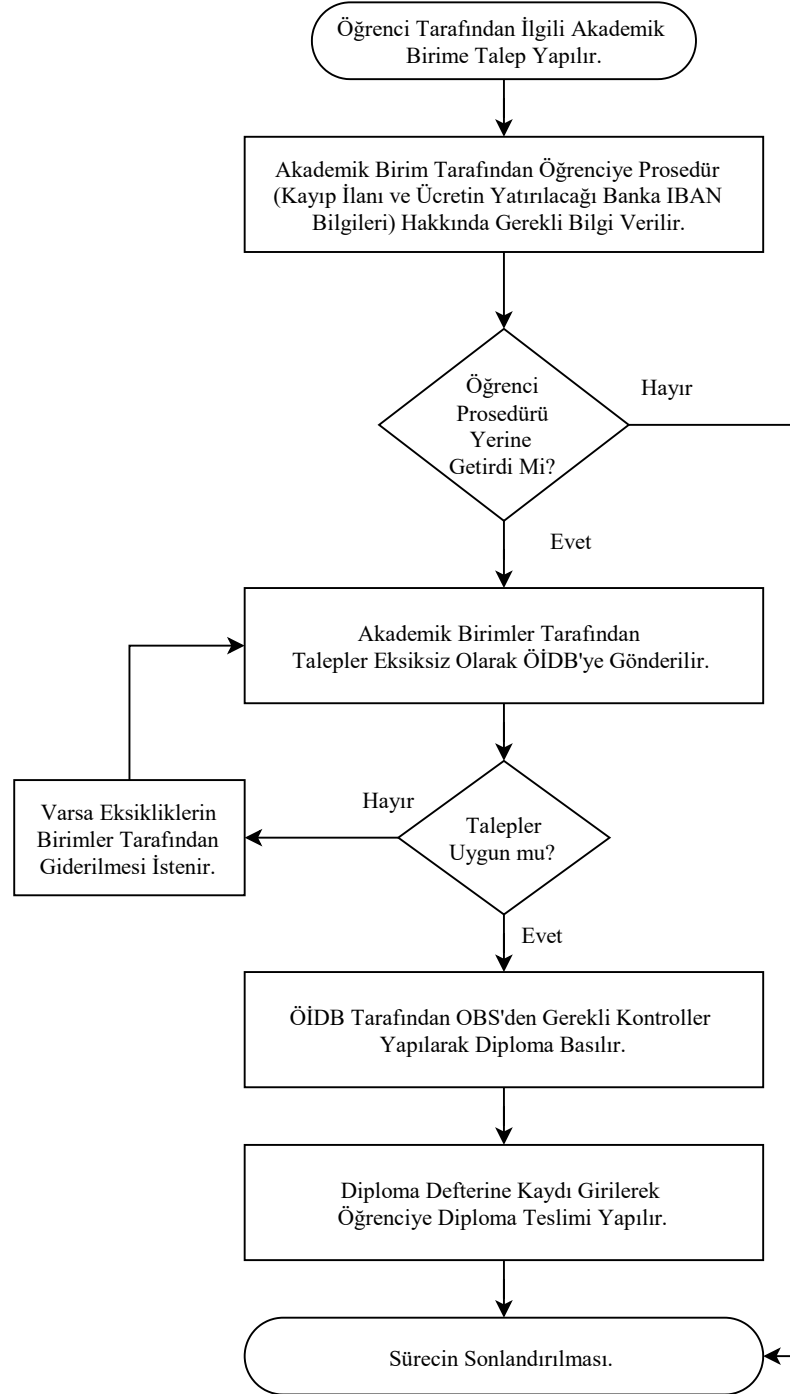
Öğrenci Tarafından İlgili Akademik Birime Talep Yapılır.

Akademik Birim Tarafından Öğrenciye Prosedür (Kayıp İlanı ve Ücretin Yatırılacağı Banka IBAN Bilgileri) Hakkında Gerekli Bilgi Verilir.

Öğrenci Prosedürü Yerine Getirdi Mi?

Hayır

Evet

Akademik Birimler Tarafından Talepler Eksiksiz Olarak ÖİDB'ye Gönderilir.

Varsa Eksikliklerin Birimler Tarafından Giderilmesi İstenir.

Hayır

Talepler Uygun mu?

Evet

ÖİDB Tarafından OBS'den Gerekli Kontroller Yapılarak Diploma Basılır.

Diploma Defterine Kaydı Girilerek Öğrenciye Diploma Teslimi Yapılır.

Sürecin Sonlandırılması.